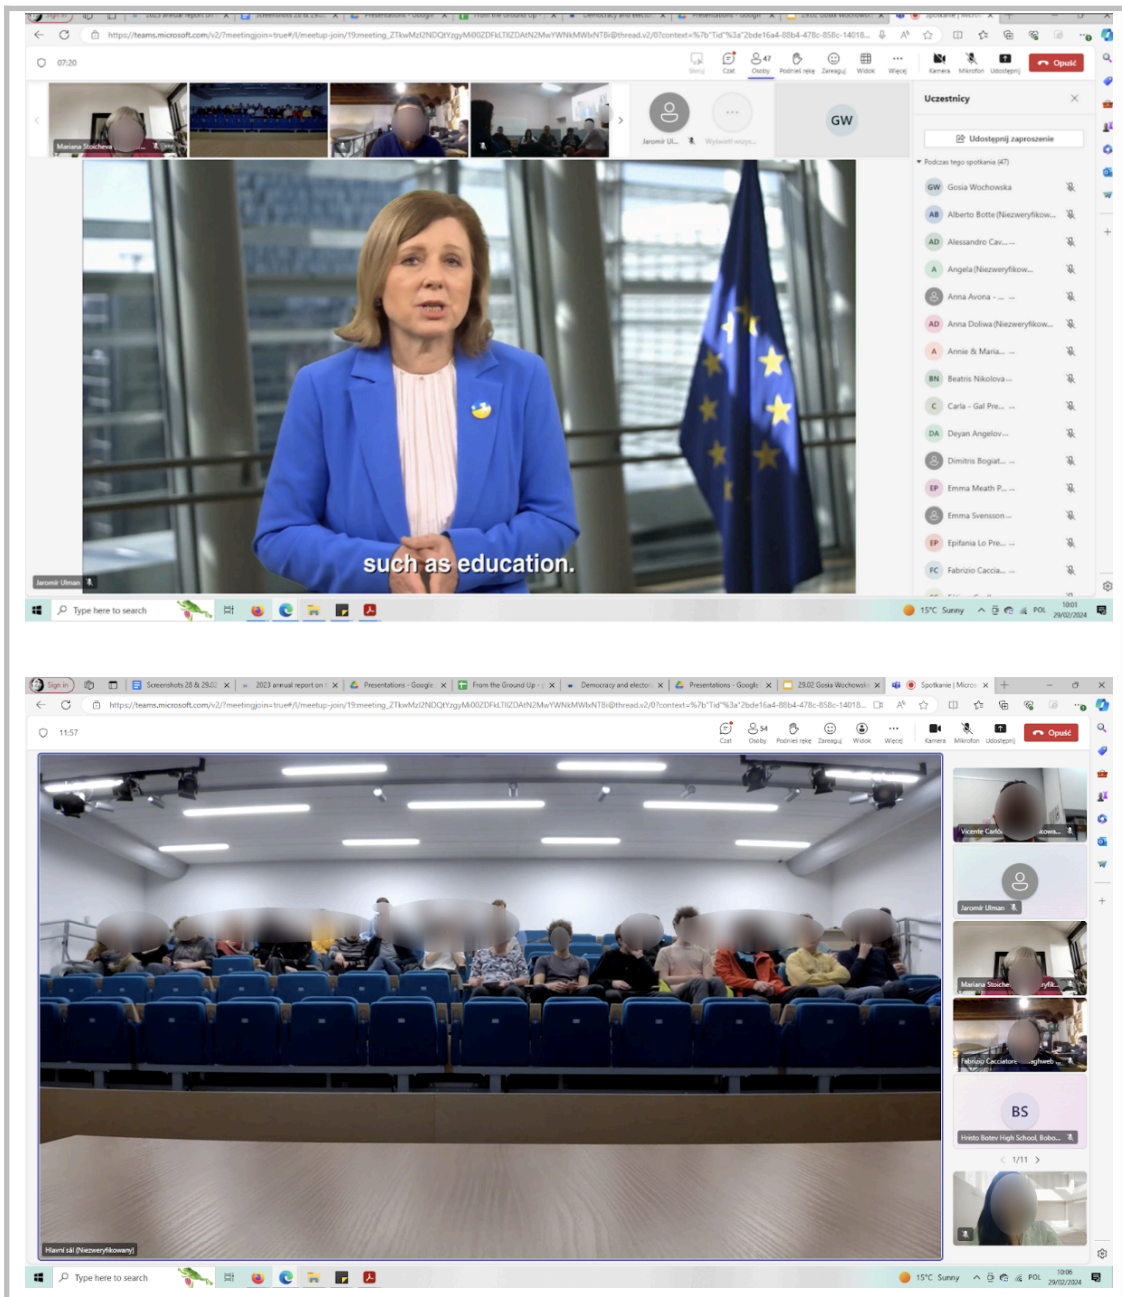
Sign in | 2023 annual report on | Screenshots 28 & 29.02 | Presentations - Google | From the Ground Up | Democracy and elect | Presentations - Google | 29.02 Gosia Wochowsk | Spotkanie | Micro

https://teams.microsoft.com/v2/?meetingjoin=true#/l/meetup-join/19:meeting_ZTkwMzI2NDQtYzgyMi00ZDFkLTllZDAtN2MwYWNkMWIxNTBi@thread.v2/0?context=%7b"Tid"%3a"2bde16a4-8bb4-478c-858c-14018...

07:20

Biesz | Czat | 47 Osoby | Podnieś rękę | Zareaguj | Widok | Więcej | Kamera | Mikrofon | Udostępnij | Opuść

Mariana Stoicheva

Jaromir Ul...

Wyświetl wszys...

GW

Uczestnicy

Udostępnij zaproszenie

Podczas tego spotkania (47)

GW Gosia Wochowska
AB Alberto Botte (Niezweryfikow...
AD Alessandro Cav...
A Angela (Niezweryfikow...
Anna Avona - ...
AD Anna Doliwa (Niezweryfikow...
A Annie & Maria...
BN Beatris Nikolova...
C Carla - Gal Pre...
DA Deyan Angelov...
Dimitris Bogiat...
EP Emma Meath P...
Emma Svensson...
EP Epifania Lo Pre...
FC Fabrizio Caccia...

such as education.

Jaromir Ulman

Type here to search

15°C Sunny POL 10:01 29/02/2024

Sign in | Screenshots 28 & 29.02 | 2023 annual report on | Presentations - Google | From the Ground Up | Democracy and electo | Presentations - Google | 29.02 Gosia Wochowsk | Spotkanie | Micro

https://teams.microsoft.com/v2/?meetingjoin=true#/l/meetup-join/19:meeting_ZTkwMzI2NDQtYzgyMi00ZDFkLTllZDAtN2MwYWNkMWIxNTBi@thread.v2/0?context=%7b"Tid"%3a"2bde16a4-8bb4-478c-858c-14018...

11:57

Czat | 54 Osoby | Podnieś rękę | Zareaguj | Widok | Więcej | Kamera | Mikrofon | Udostępnij | Opuść

Vicente Carl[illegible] ...kowa...

Jaromir Ulman

Mariana Stoiche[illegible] ...ryfik...

Fabrizio Cacciatore - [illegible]aglwerb...

BS

Hristo Botev High School, Bobo...

1/11

Hlavní sál (Niezweryfikowany)

Type here to search

15°C Sunny POL 10:06 29/02/2024